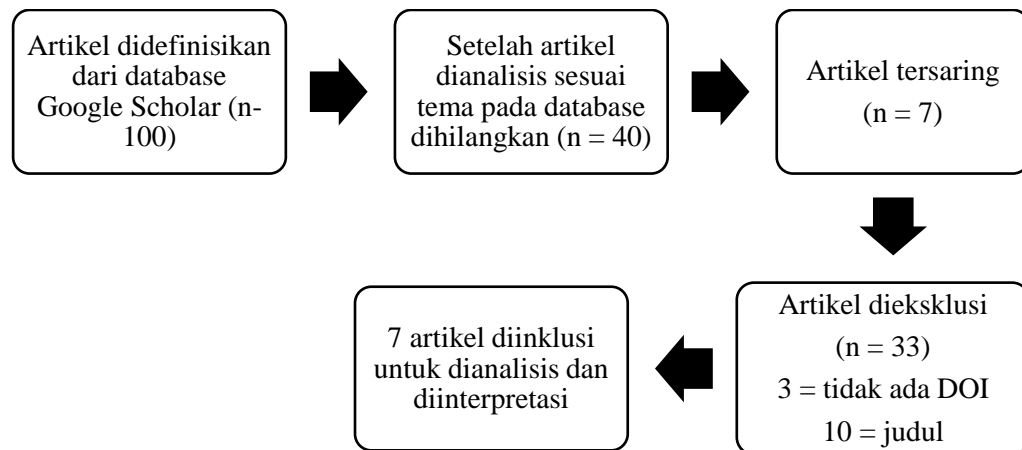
Artikel didefinisikan dari database Google Scholar (n-100)

Setelah artikel dianalisis sesuai tema pada database dihilangkan (n = 40)

Artikel tersaring (n = 7)

Artikel dieksklusi (n = 33) 3 = tidak ada DOI 10 = judul

7 artikel diinklusi untuk dianalisis dan diinterpretasi